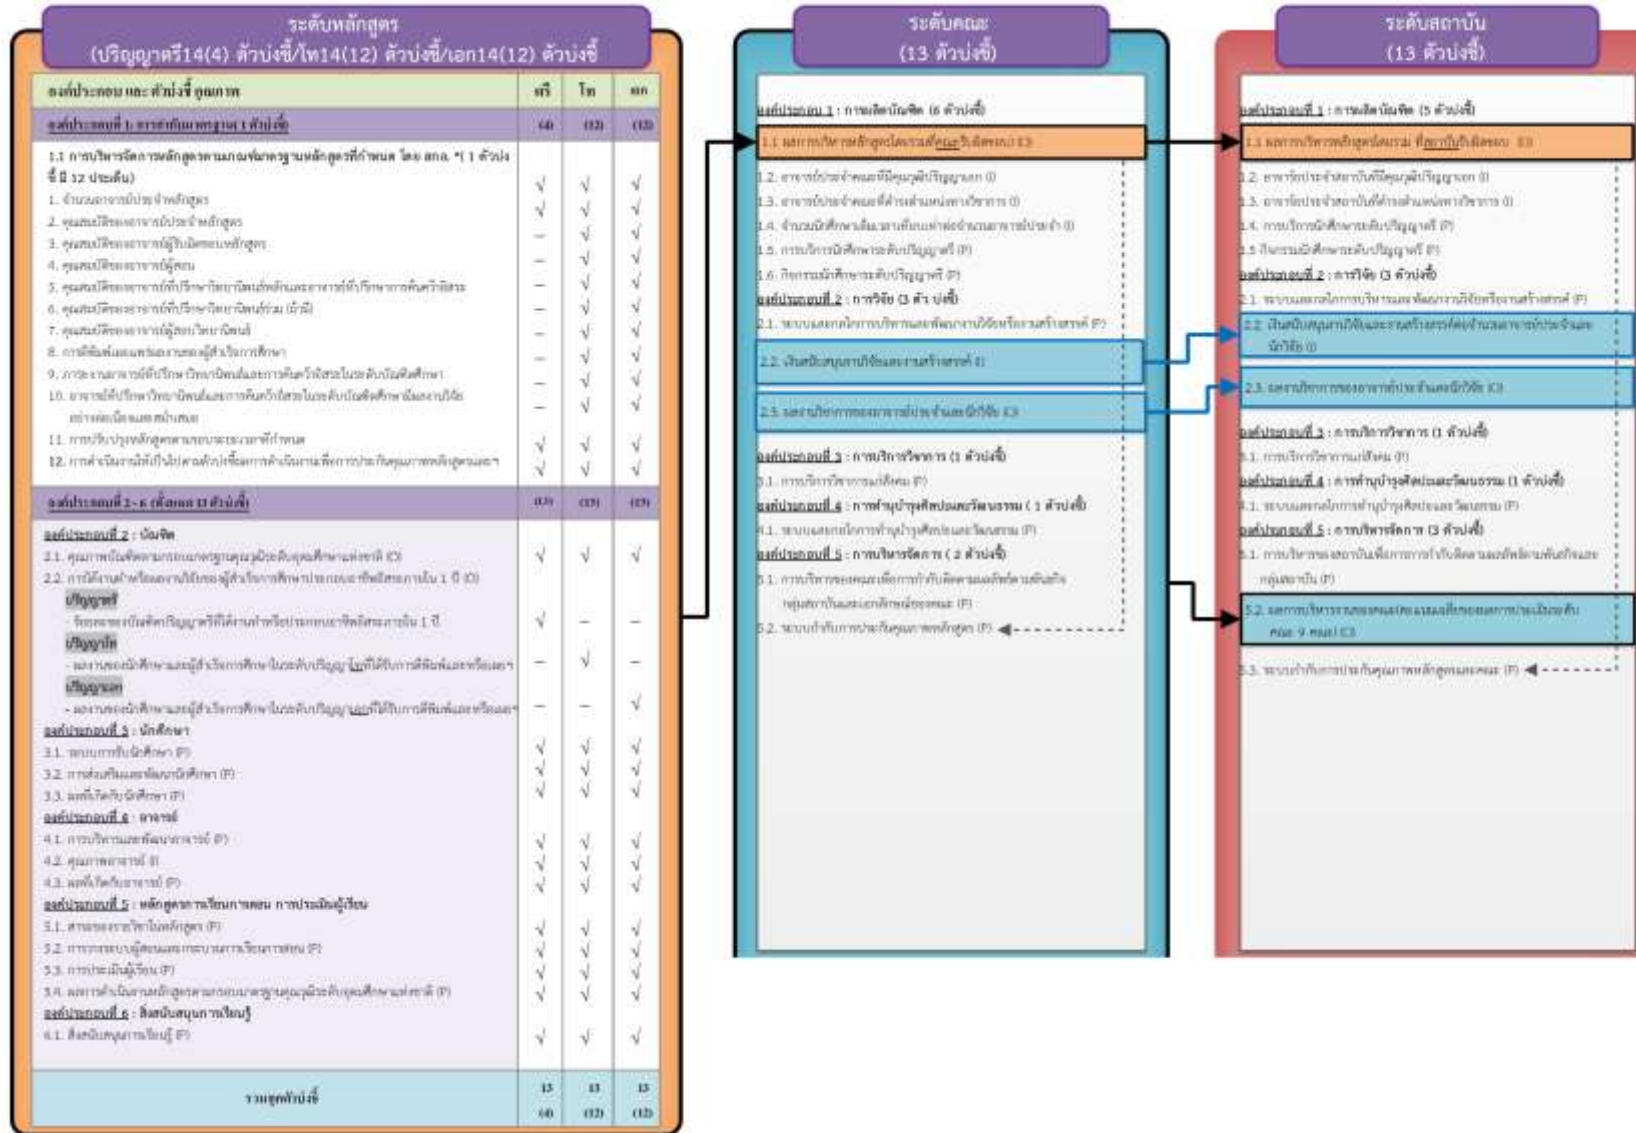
ระดับหลักสูตร
(ปริญญาตรี14(4) ตัวบ่งชี้/โท14(12) ตัวบ่งชี้/เอก14(12) ตัวบ่งชี้

| องค์ประกอบ และ ตัวบ่งชี้ คุณภาพ | ตรี | โท | เอก |
|---|---|---|---|
| องค์ประกอบที่ 1 การกำกับมาตรฐาน 1 ตัวบ่งชี้ | (4) | (12) | (12) |
| 1.1 การบริหารจัดการหลักสูตรตามเกณฑ์มาตรฐานหลักสูตรที่กำหนด โดย สกอ. *(1 ตัวบ่งชี้ มี 12 ประเด็น) | | | |
| 1. จำนวนอาจารย์ประจำหลักสูตร | √ | √ | √ |
| 2. คุณสมบัติของอาจารย์ประจำหลักสูตร | √ | √ | √ |
| 3. คุณสมบัติของอาจารย์ผู้รับผิดชอบหลักสูตร | – | √ | √ |
| 4. คุณสมบัติของอาจารย์ผู้สอน | – | √ | √ |
| 5. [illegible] | – | √ | √ |
| 6. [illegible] | – | √ | √ |
| 7. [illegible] | – | √ | √ |
| 8. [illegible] | – | √ | √ |
| 9. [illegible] | – | √ | √ |
| 10. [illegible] | – | √ | √ |
| 11. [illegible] | √ | √ | √ |
| 12. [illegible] | √ | √ | √ |
| องค์ประกอบที่ 2 - 6 (ทั้งหมด 13 ตัวบ่งชี้) | (13) | (13) | (13) |
| องค์ประกอบที่ 2 : บัณฑิต | | | |
| 2.1 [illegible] | √ | √ | √ |
| 2.2 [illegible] | | | |
| ปริญญาตรี | √ | – | – |
| ปริญญาโท | – | √ | – |
| ปริญญาเอก | – | – | √ |
| องค์ประกอบที่ 3 : นักศึกษา | | | |
| 3.1 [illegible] | √ | √ | √ |
| 3.2 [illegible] | √ | √ | √ |
| 3.3 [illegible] | √ | √ | √ |
| องค์ประกอบที่ 4 : อาจารย์ | | | |
| 4.1 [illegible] | √ | √ | √ |
| 4.2 คุณภาพอาจารย์ | √ | √ | √ |
| 4.3 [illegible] | √ | √ | √ |
| องค์ประกอบที่ 5 : หลักสูตร การเรียนการสอน การประเมินผู้เรียน | | | |
| 5.1 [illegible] | √ | √ | √ |
| 5.2 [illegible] | √ | √ | √ |
| 5.3 การประเมินผู้เรียน | √ | √ | √ |
| 5.4 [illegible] | √ | √ | √ |
| องค์ประกอบที่ 6 : สิ่งสนับสนุนการเรียนรู้ | | | |
| 6.1 สิ่งสนับสนุนการเรียนรู้ | √ | √ | √ |
| รวมทุกตัวบ่งชี้ | 13 (4) | 13 (12) | 13 (12) |

ระดับคณะ
(13 ตัวบ่งชี้)

องค์ประกอบที่ 1 : การผลิตบัณฑิต (6 ตัวบ่งชี้)
1.1 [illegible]
1.2 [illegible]
1.3 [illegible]
1.4 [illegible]
1.5 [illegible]
1.6 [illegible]
องค์ประกอบที่ 2 : การวิจัย (3 ตัวบ่งชี้)
2.1 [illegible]
2.2 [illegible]
2.3 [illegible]
องค์ประกอบที่ 3 : การบริการวิชาการ (1 ตัวบ่งชี้)
3.1 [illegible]
องค์ประกอบที่ 4 : การทำนุบำรุงศิลปะและวัฒนธรรม (1 ตัวบ่งชี้)
4.1 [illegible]
องค์ประกอบที่ 5 : การบริหารจัดการ (2 ตัวบ่งชี้)
5.1 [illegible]
5.2 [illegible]

ระดับสถาบัน
(13 ตัวบ่งชี้)

องค์ประกอบที่ 1 : การผลิตบัณฑิต (5 ตัวบ่งชี้)
1.1 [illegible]
1.2 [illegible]
1.3 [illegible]
1.4 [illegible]
1.5 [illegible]
องค์ประกอบที่ 2 : การวิจัย (3 ตัวบ่งชี้)
2.1 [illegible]
2.2 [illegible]
2.3 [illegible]
องค์ประกอบที่ 3 : การบริการวิชาการ (1 ตัวบ่งชี้)
3.1 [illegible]
องค์ประกอบที่ 4 : การทำนุบำรุงศิลปะและวัฒนธรรม (1 ตัวบ่งชี้)
4.1 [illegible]
องค์ประกอบที่ 5 : การบริหารจัดการ (3 ตัวบ่งชี้)
5.1 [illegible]
5.2 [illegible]
5.3 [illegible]